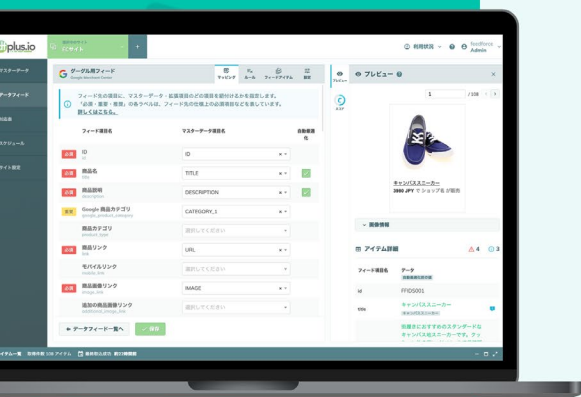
plus.io
ECサイト

マスターデータ
データフィード
出品
スケジュール
サイト設定

グーグル用フィード
Google Merchant Center

マッピング
ルール
フィードアイテム
設定

フィード先の項目に、マスターデータ・拡張項目のどの項目を紐付けるかを設定します。
「必須・推奨・審査」のみラベルは、フィード先の仕様上の必要項目などを表しています。
詳しくはこちら。

| | フィード項目名 | マスターデータ項目名 | 自動審議 |
|---|---|---|---|
| 必須 | ID id | ID | |
| 必須 | 商品名 title | TITLE | |
| 必須 | 商品説明 description | DESCRIPTION | |
| 推奨 | Google 商品カテゴリ google_product_category | CATEGORY_1 | |
| | 商品カテゴリ product_type | 選択してください | |
| 必須 | 商品リンク link | URL | |
| | モバイルリンク mobile_link | 選択してください | |
| 必須 | 商品画像リンク image_link | IMAGE | |
| | 追加の商品画像リンク additional_image_link | 選択してください | |

← データフィード一覧へ
保存

プレビュー
プレビュー
ヘルプ

1 / 108

キャンバススニーカー
3980 JPY サ ショップ名 が販売

画像情報

アイテム詳細
4
3

フィード項目名
データ

id
FFID5001

title
キャンバススニーカー

快適におすすめのスタンダードなキャンバス地スニーカーです。

利用状況
feedforce
Admin

アイテム一覧